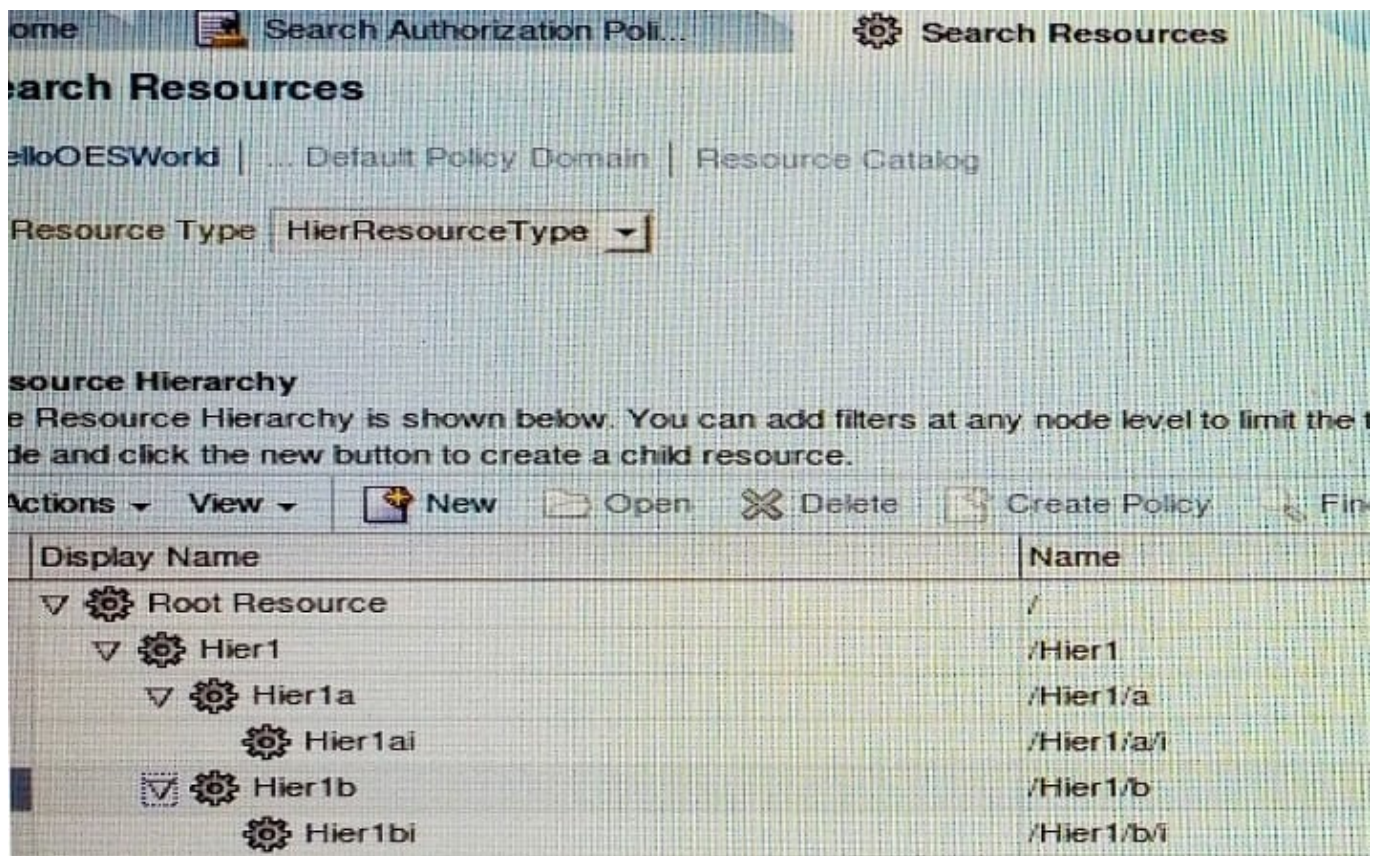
ome | Search Authorization Poli... | Search Resources

earch Resources

elloOESWorld | ... Default Policy Domain | Resource Catalog

Resource Type HierResourceType

source Hierarchy
e Resource Hierarchy is shown below. You can add filters at any node level to limit the t
de and click the new button to create a child resource.

Actions View New Open Delete Create Policy Fin

| Display Name | Name |
|---|---|
| Root Resource | / |
| Hier1 | /Hier1 |
| Hier1a | /Hier1/a |
| Hier1ai | /Hier1/a/i |
| Hier1b | /Hier1/b |
| Hier1bi | /Hier1/b/i |